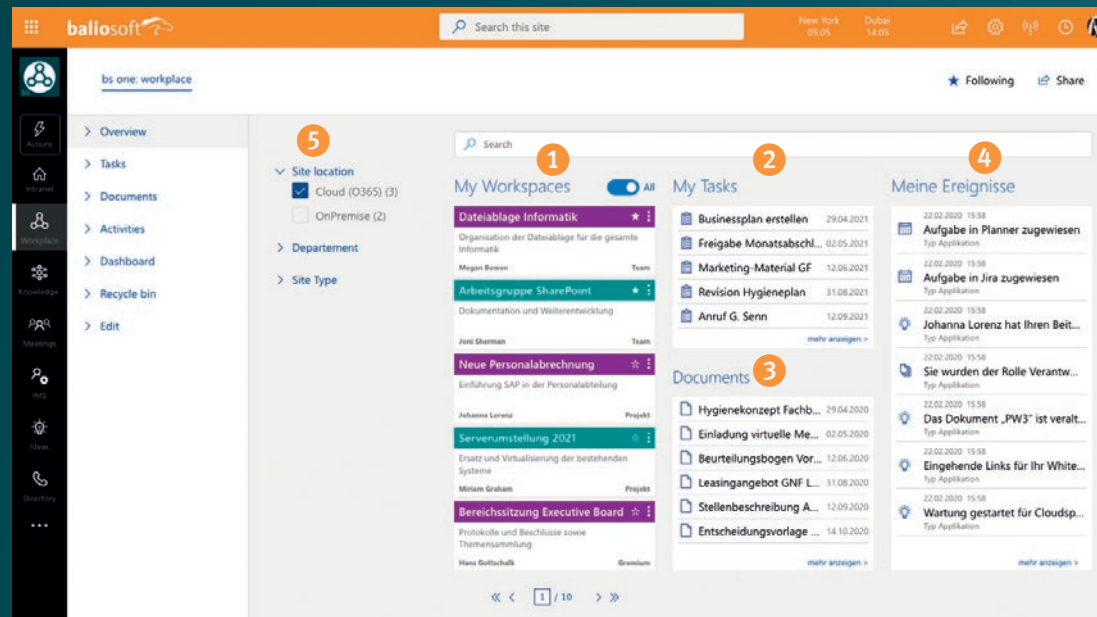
baliosoft

Search this site

New York 05:05 Dubai 14:05

bs one: workplace

Following Share

Actions
Intranet
Workplace
Knowledge
Meetings
IMS
Ideas
Directory
...

> Overview
> Tasks
> Documents
> Activities
> Dashboard
> Recycle bin
> Edit

5
Site location
Cloud (O365) (3)
OnPremise (2)
> Departement
> Site Type

Search

1
My Workspaces All

Dateiablage Informatik
Organisation der Dateiablage für die gesamte Informatik
Megan Bowen Team

Arbeitsgruppe SharePoint
Dokumentation und Weiterentwicklung
Joni Sherman Team

Neue Personalabrechnung
Einführung SAP in der Personalabteilung
Johanna Lorenz Projekt

Serverumstellung 2021
Ersatz und Virtualisierung der bestehenden Systeme
Miriam Graham Projekt

Bereichssitzung Executive Board
Protokolle und Beschlüsse sowie Themensammlung
Hans Gottschalk Gremium

« < 1 / 10 > »

2
My Tasks
Businessplan erstellen 29.04.2021
Freigabe Monatsabschl... 02.05.2021
Marketing-Material GF 12.06.2021
Revision Hygieneplan 31.08.2021
Anruf G. Senn 12.09.2021
mehr anzeigen >

Documents 3
Hygienekonzept Fachb... 29.04.2020
Einladung virtuelle Me... 02.05.2020
Beurteilungsbogen Vor... 12.06.2020
Leasingangebot GNF L... 31.08.2020
Stellenbeschreibung A... 12.09.2020
Entscheidungsvorlage ... 14.10.2020
mehr anzeigen >

4
Meine Ereignisse
22.02.2020 15:58
Aufgabe in Planner zugewiesen
Typ Applikation
22.02.2020 15:58
Aufgabe in Jira zugewiesen
Typ Applikation
22.02.2020 15:58
Johanna Lorenz hat Ihren Beit...
Typ Applikation
22.02.2020 15:58
Sie wurden der Rolle Verantw...
Typ Applikation
22.02.2020 15:58
Das Dokument „PW3" ist veralt...
Typ Applikation
22.02.2020 15:58
Eingehende Links für Ihr White...
Typ Applikation
22.02.2020 15:58
Wartung gestartet für Cloudsp...
Typ Applikation
mehr anzeigen >